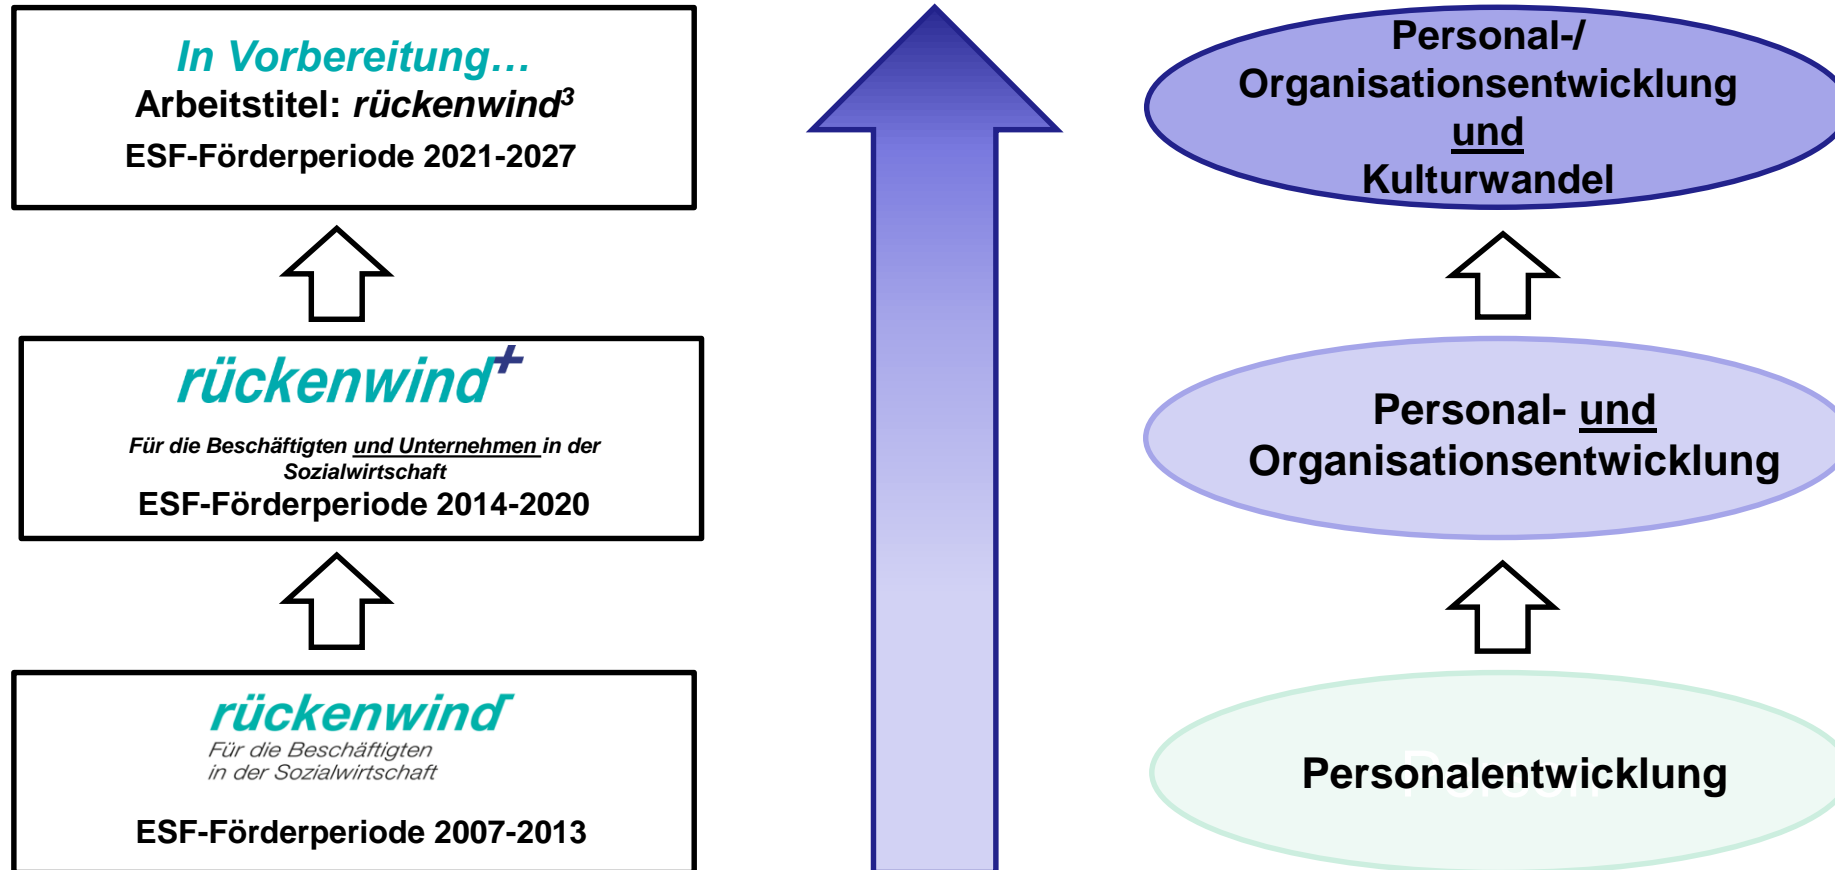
In Vorbereitung…
Arbeitstitel: rückenwind$^3$
ESF-Förderperiode 2021-2027

rückenwind+
Für die Beschäftigten und Unternehmen in der Sozialwirtschaft
ESF-Förderperiode 2014-2020

rückenwind
Für die Beschäftigten in der Sozialwirtschaft
ESF-Förderperiode 2007-2013

Personal-/ Organisationsentwicklung und Kulturwandel

Personal- und Organisationsentwicklung

Personalentwicklung